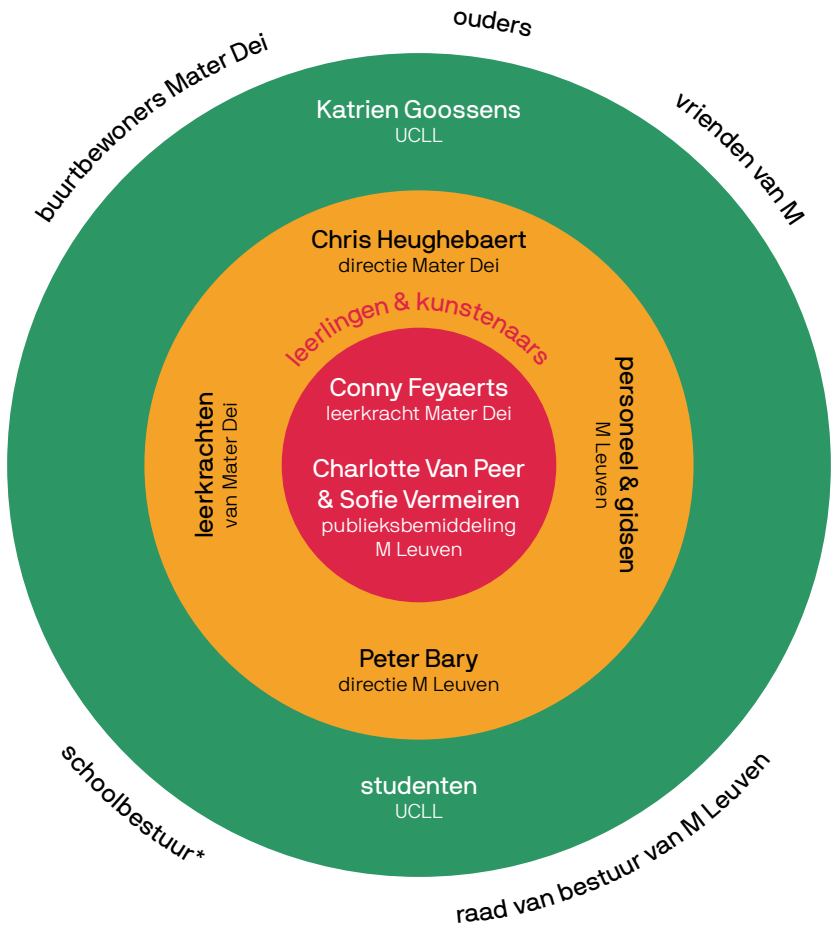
ouders

buurtbewoners Mater Dei

vrienden van M

Katrien Goossens
UCLL

Chris Heughebaert
directie Mater Dei

leerlingen & kunstenaars

leerkrachten
van Mater Dei

personeel & gidsen
M Leuven

Conny Feyaerts
leerkracht Mater Dei

Charlotte Van Peer & Sofie Vermeiren
publieksbemiddeling M Leuven

Peter Bary
directie M Leuven

studenten
UCLL

schoolbestuur*

raad van bestuur van M Leuven